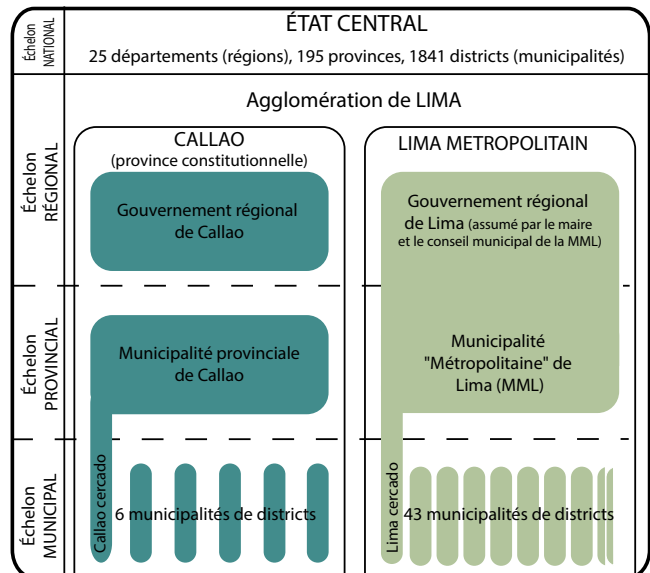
Échelon NATIONAL

ÉTAT CENTRAL
25 départements (régions), 195 provinces, 1841 districts (municipalités)

Agglomération de LIMA

Échelon RÉGIONAL

CALLAO
(province constitutionnelle)

Gouvernement régional de Callao

LIMA METROPOLITAIN

Gouvernement régional de Lima (assumé par le maire et le conseil municipal de la MML)

Échelon PROVINCIAL

Municipalité provinciale de Callao

Municipalité "Métropolitaine" de Lima (MML)

Échelon MUNICIPAL

Callao cercado

6 municipalités de districts

Lima cercado

43 municipalités de districts